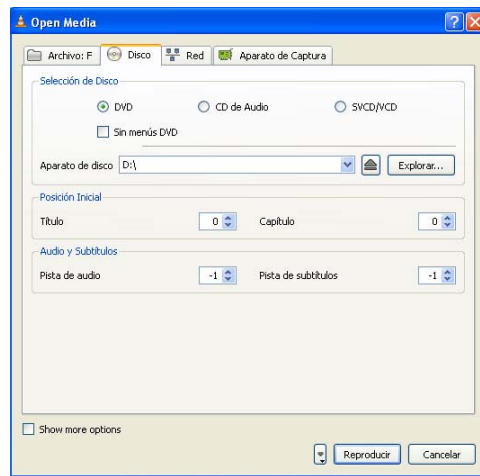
Open Media

Archivo: F
Disco
Red
Aparato de Captura

Selección de Disco
DVD
CD de Audio
SVCD/VCD
Sin menús DVD

Aparato de disco D:\
Explorar...

Posición Inicial
Título 0
Capítulo 0

Audio y Subtítulos
Pista de audio -1
Pista de subtítulos -1

Show more options
Reproducir
Cancelar